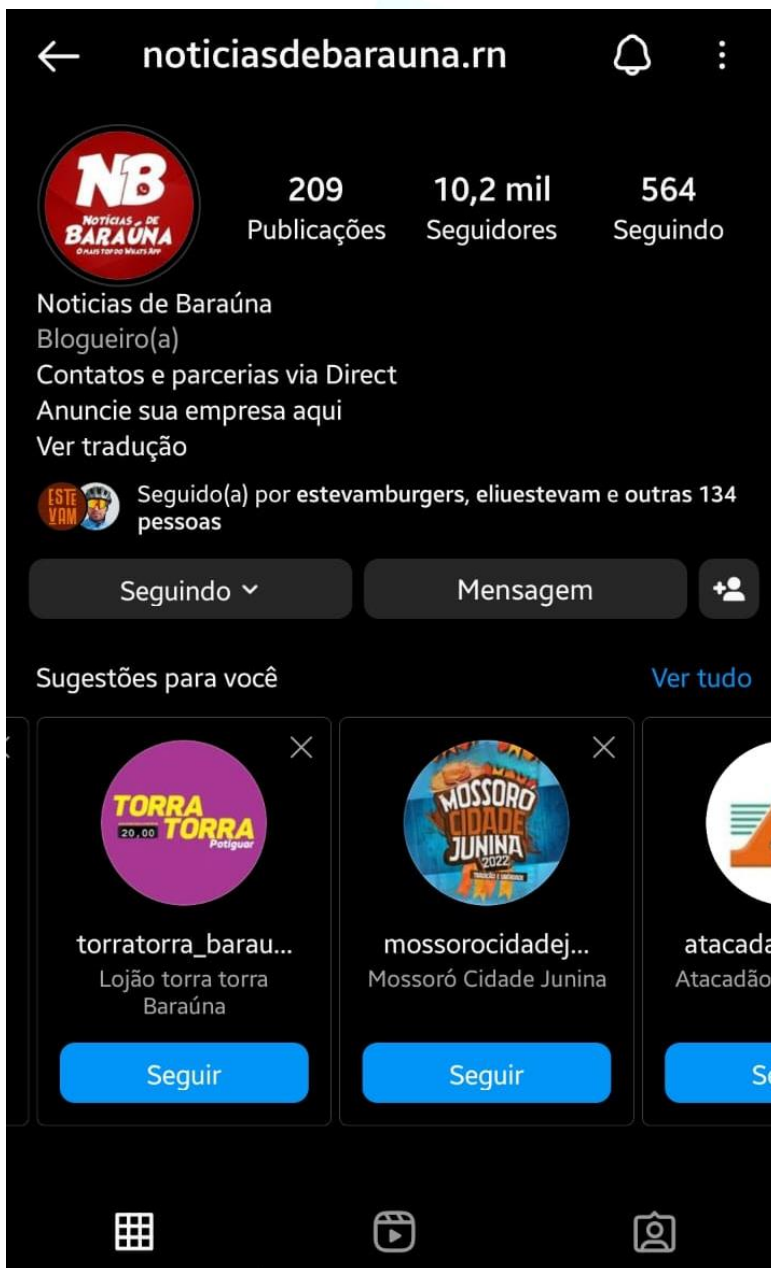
noticiasdebarauna.rn

NB
Notícias de
BARAÚNA
O mais top do Whats App

209
Publicações

10,2 mil
Seguidores

564
Seguindo

Noticias de Baraúna
Blogueiro(a)
Contatos e parcerias via Direct
Anuncie sua empresa aqui
Ver tradução

ESTE VAM

Seguido(a) por estevamburgers, eliuestevam e outras 134 pessoas

Seguindo

Mensagem

Sugestões para você

Ver tudo

TORRA TORRA
20,00
Potiguar

torratorra_barau...
Lojão torra torra Baraúna

Seguir

MOSSORÓ CIDADE JUNINA 2022

mossorocidadej...
Mossoró Cidade Junina

Seguir

atacada
Atacadão

S